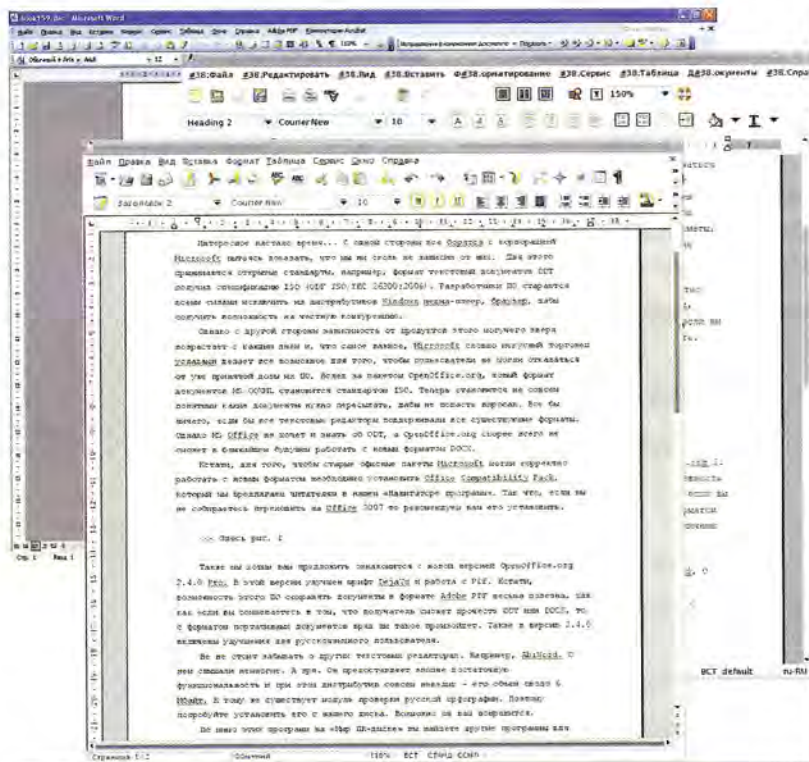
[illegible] - Microsoft Word

#38.Файл #38.Редактировать #38.Вид #38.Вставить Ф#38.орматирование #38.Сервис #38.Таблица Д#38.окументы #38.Спра

150%

Heading 2 Courier New 10

Файл Правка Вид Вставка Формат Таблица Сервис Окно Справка

Заголовок 2 Courier New 10

Интересное настало время... С одной стороны все борьба с корпорацией Microsoft пытается показать, что мы не столь не зависим от них. Для этого принимается открытые стандарты, например, формат текстовых документов ODT получил спецификацию ISO (ODF ISO/IEC 26300:2006). Разработчики ПО стараются всеми силами исключить из дистрибутивов Windows медиа-плеер, браузер, дабы получить возможность их честную конкуренцию.

Однако с другой стороны зависимость от продуктов этого могучего зверя возрастает с каждым днем и, что самое важное, Microsoft словно могучий торговец удавами делает все возможное для того, чтобы пользователи не могли отказаться от уже принятой доли на ПО. Вслед за пакетом OpenOffice.org, новый формат документов MS OOXML становится стандартом ISO. Теперь становится не совсем понятным какие документы нужно пересылать, дабы не полезть впросак. Все бы ничего, если бы все текстовые редакторы поддерживали все существующие форматы. Однако MS Office не хочет и знать об ODT, а OpenOffice.org скорее всего не сможет в ближайшем будущем работать с новым форматом DOCX.

Кстати, для того, чтобы старые офисные пакеты Microsoft могли корректно работать с новым форматом необходимо установить Office Compatibility Pack, который мы предлагали читателям в нашем «Навигаторе программ». Так что, если вы не собираетесь переходить на Office 2007 то рекомендуем вам его установить.

>>> Здесь рис. 1

Также мы хотим вам предложить знакомится с новой версией OpenOffice.org 2.4.0 Pro. В этой версии улучшен шрифт DejaVu и работа с PDF. Кстати, возможность этого ПО сохранять документы в формате Adobe PDF весьма полезна, так как если вы сомневаетесь в том, что получатель сможет прочесть ODT или DOCX, то с форматом портативных документов вряд ли такое произойдет. Также в версии 2.4.0 включены улучшения для русскоязычного пользователя.

Не не стоит забывать о других текстовых редакторах. Например, AbiWord. О нем сказали немного. А зря. Он предоставляет вполне достаточную функциональность и при этом дистрибутив совсем невелик – его объем около 6 Мбайт. К тому же существует модуль проверки русской орфографии. Поэтому попробуйте установить его с нашего диска. Возможно он вам понравится.

По мимо этих программ на «Мир ПК-диске» вы найдете другие программы для

Страница 1/2 Обычный 110% ВСТ СТНД СОНР

BCT default ru-RU

Стр. 1 Разд 1